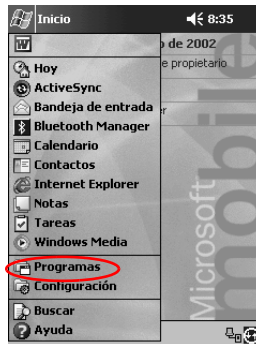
Inicio
8:35
Hoy
ActiveSync
Bandeja de entrada
Bluetooth Manager
Calendario
Contactos
Internet Explorer
Notas
Tareas
Windows Media
Programas
Configuración
Buscar
Ayuda
o de 2002
e propietario
er
Microsoft
mobile